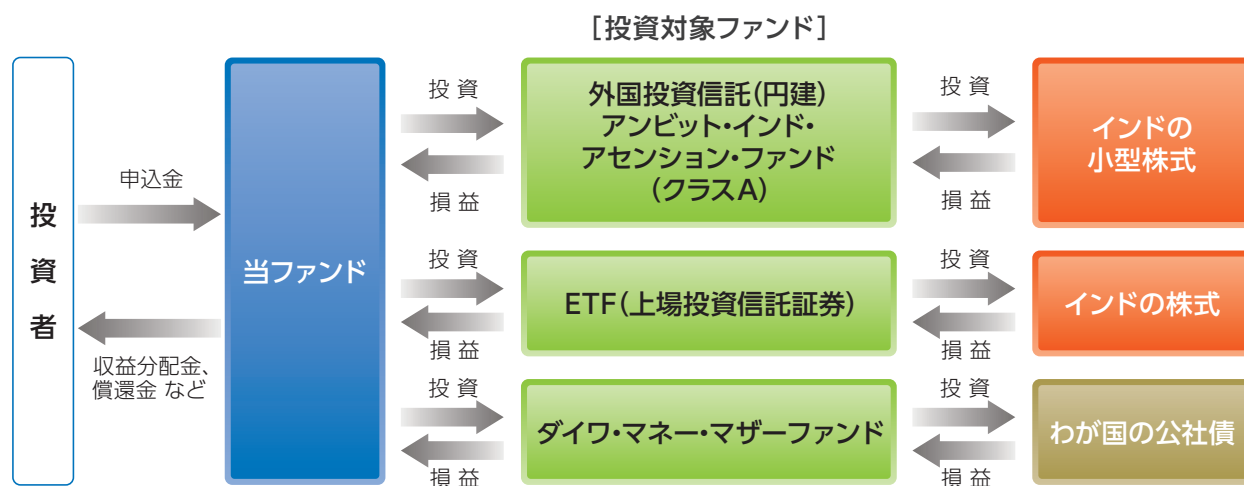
［投資対象ファンド］

投資者

申込金

収益分配金、償還金 など

当ファンド

投資

損益

外国投資信託(円建)
アンビット・インド・
アセンション・ファンド
(クラスA)

投資

損益

インドの
小型株式

投資

損益

ETF(上場投資信託証券)

投資

損益

インドの株式

投資

損益

ダイワ・マネー・マザーファンド

投資

損益

わが国の公社債